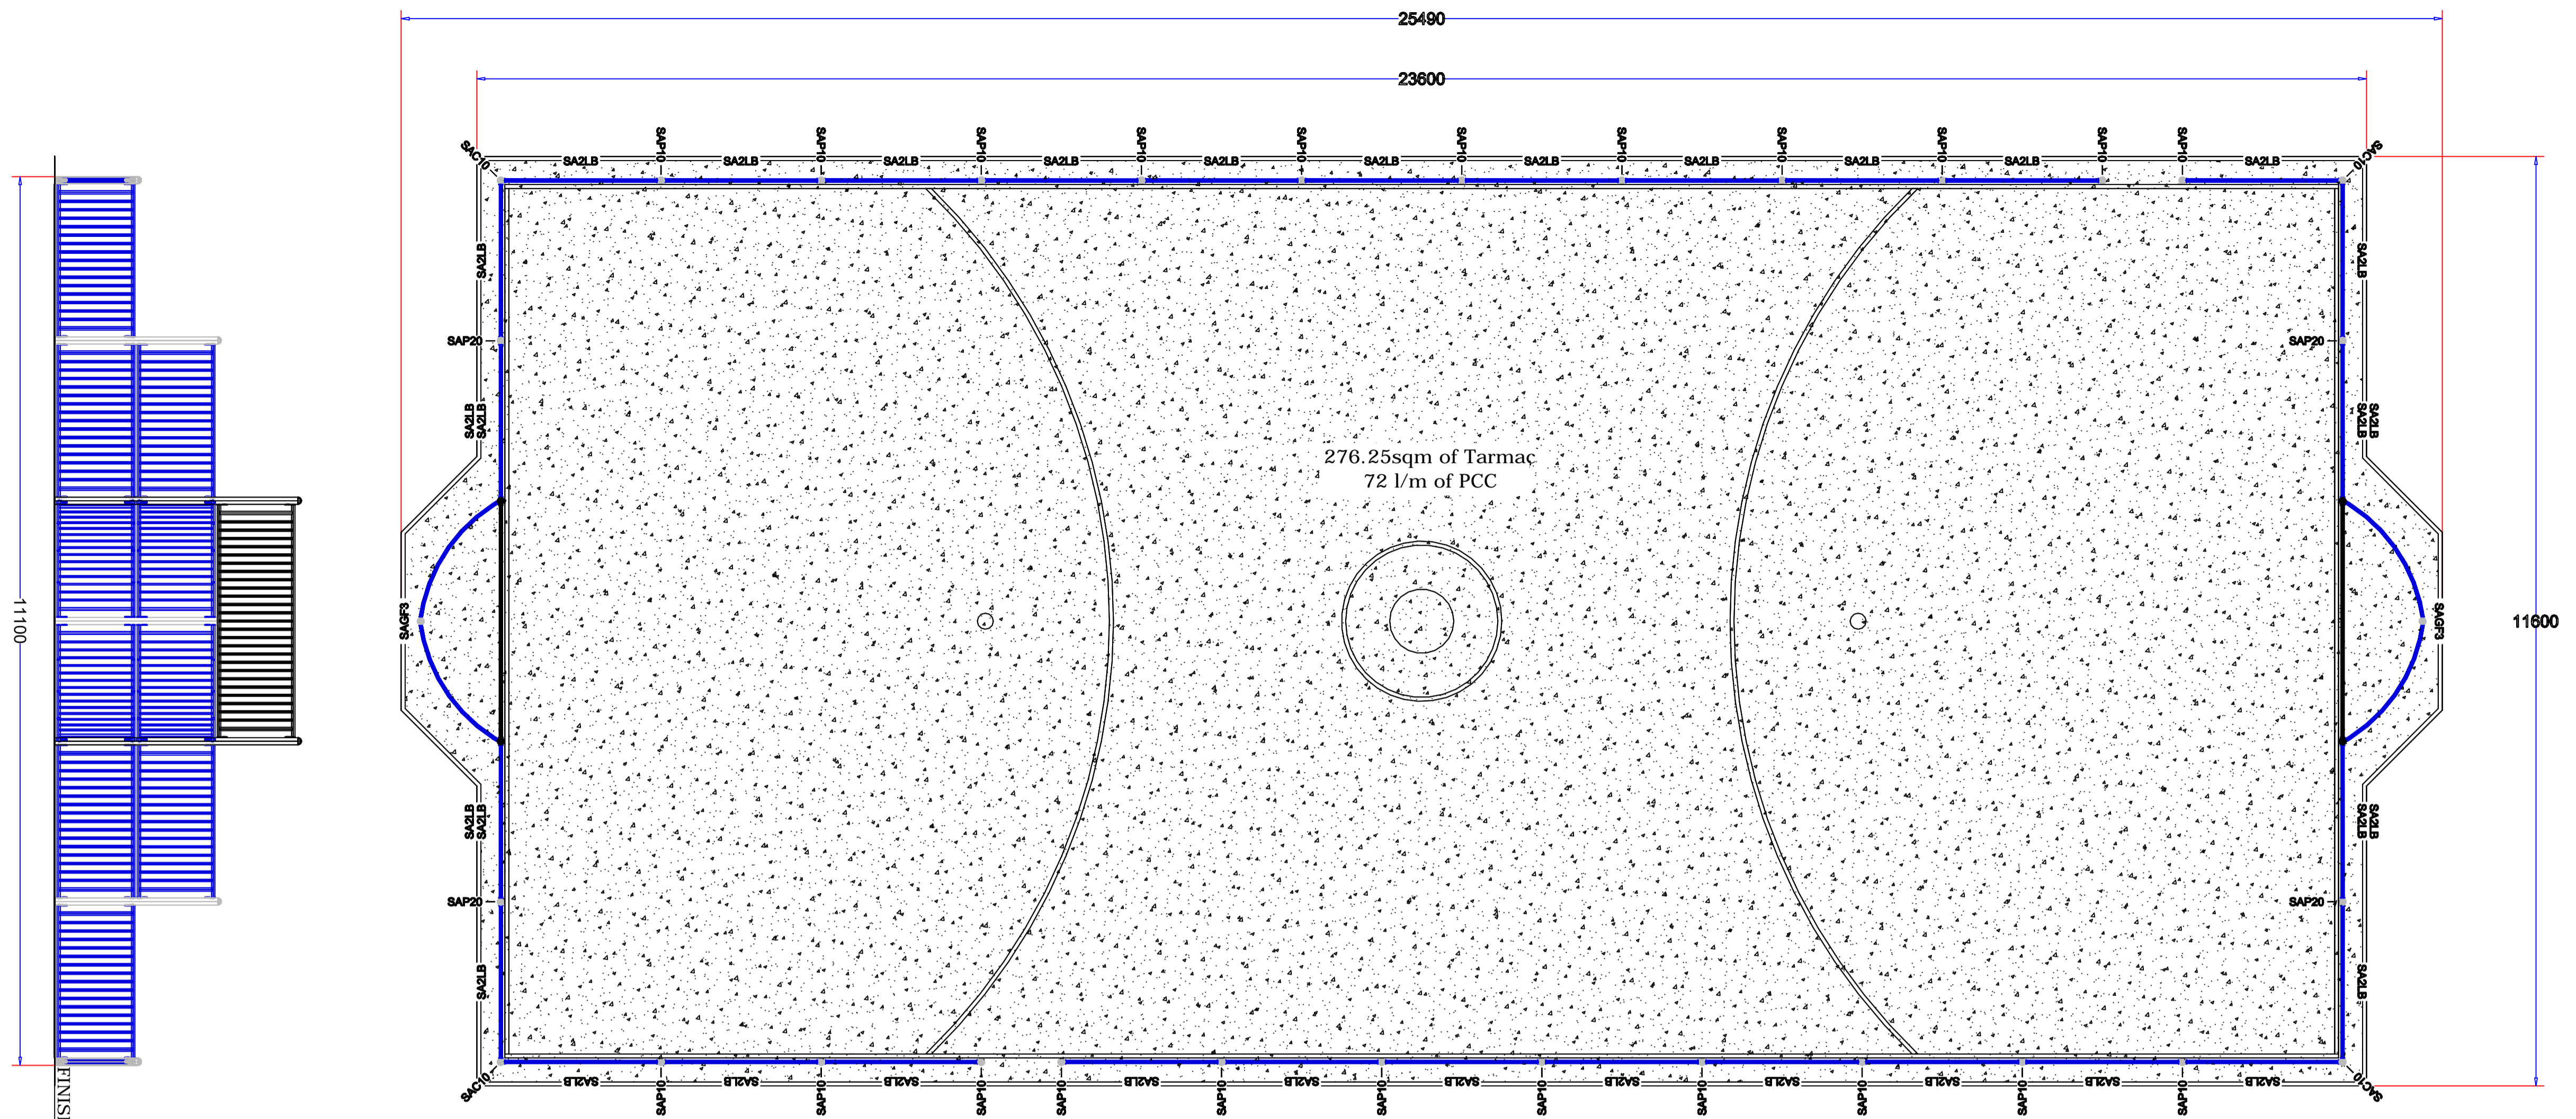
25490

23600

SAC10 SA2LB SAP10 SA2LB SAP10 SA2LB SAP10 SA2LB SAP10 SA2LB SAP10 SA2LB SAP10 SA2LB SAP10 SA2LB SAP10 SA2LB SAP10 SA2LB SAP10 SAP10 SA2LB SAC10

SA2LB
SAP20
SA2LB SA2LB
SAGF3
SA2LB SA2LB
SAP20
SA2LB

SA2LB
SAP20
SA2LB SA2LB
SAGF3
SA2LB SA2LB
SAP20
SA2LB

276.25sqm of Tarmac
72 l/m of PCC

11100

11600

SAC10 SA2LB SAP10 SA2LB SAP10 SA2LB SAP10 SAP10 SA2LB SAP10 SA2LB SAP10 SA2LB SAP10 SA2LB SAP10 SA2LB SAP10 SA2LB SAP10 SA2LB SAP10 SA2LB SAC10

FINIS